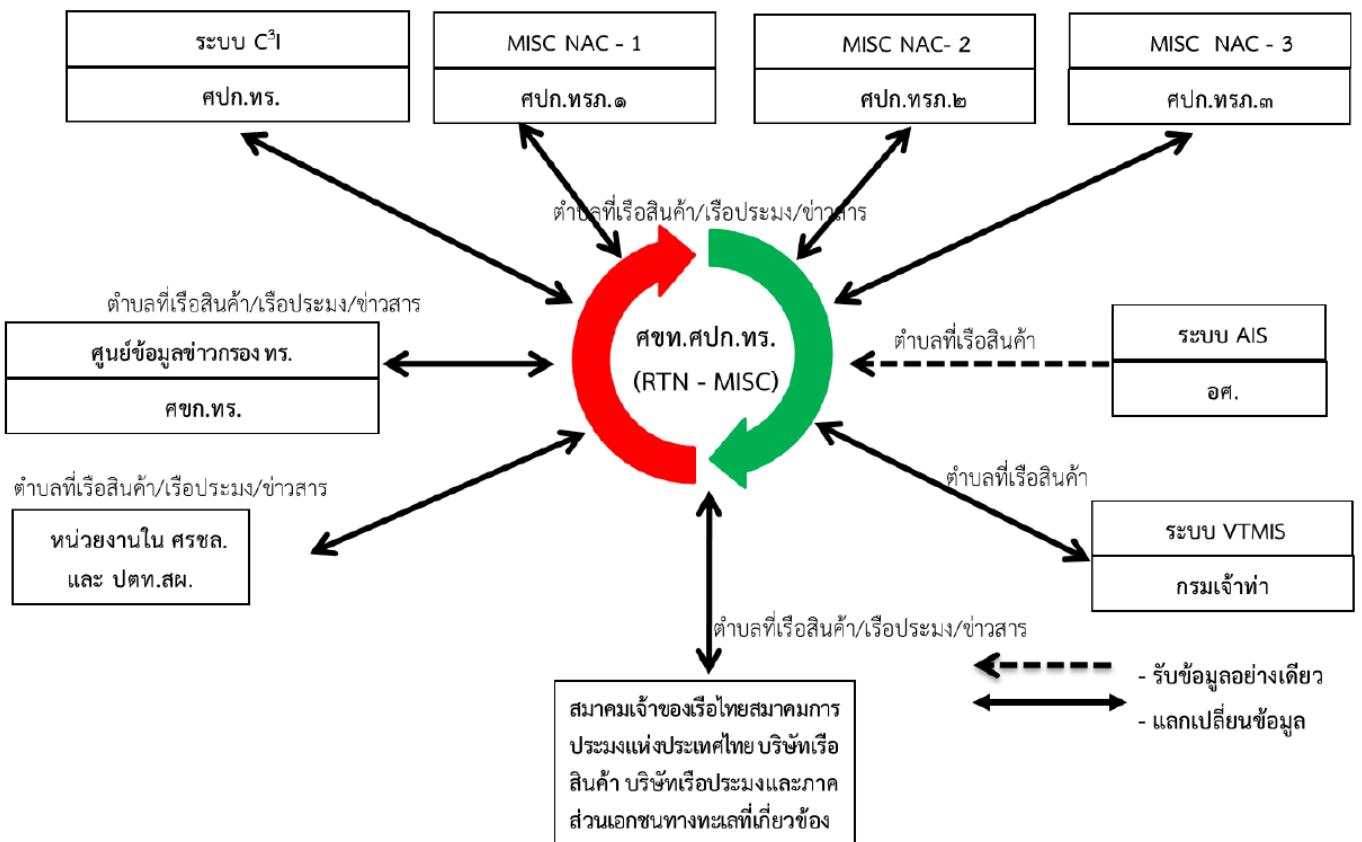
ระบบ $C^3I$

ศปก.ทร.

MISC NAC - 1

ศปก.ทรภ.๑

MISC NAC- 2

ศปก.ทรภ.๒

MISC NAC - 3

ศปก.ทรภ.๓

ตำบลที่เรือสินค้า/เรือประมง/ข่าวสาร

ตำบลที่เรือสินค้า/เรือประมง/ข่าวสาร

ศูนย์ข้อมูลข่าวกรอง ทร.

ศขก.ทร.

ศขท.ศปก.ทร.
(RTN - MISC)

ตำบลที่เรือสินค้า

ระบบ AIS

อศ.

ตำบลที่เรือสินค้า/เรือประมง/ข่าวสาร

หน่วยงานใน ศรชล. และ ปตท.สผ.

ตำบลที่เรือสินค้า

ระบบ VTMIS

กรมเจ้าท่า

ตำบลที่เรือสินค้า/เรือประมง/ข่าวสาร

- รับข้อมูลอย่างเดียว

- แลกเปลี่ยนข้อมูล

สมาคมเจ้าของเรือไทยสมาคมการประมงแห่งประเทศไทย บริษัทเรือสินค้า บริษัทเรือประมงและภาคส่วนเอกชนทางทะเลที่เกี่ยวข้อง